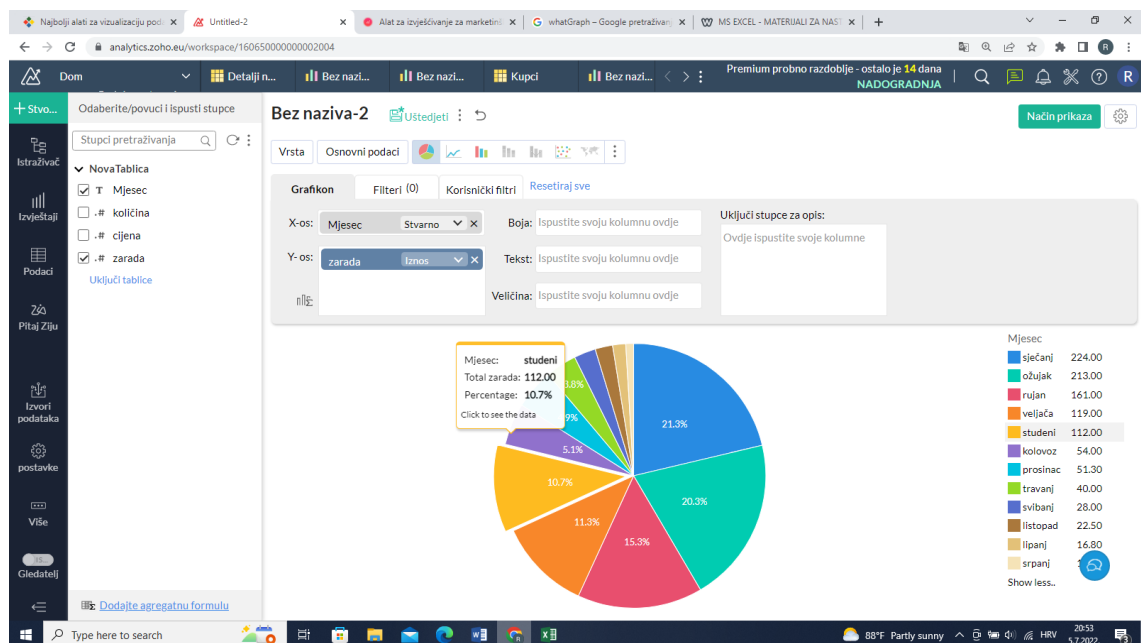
Najbolji alati za vizualizaciju poda ×
Untitled-2 ×
Alat za izvješćivanje za marketinš ×
whatGraph – Google pretraživanj ×
MS EXCEL - MATERIJALI ZA NAST ×
+

analytics.zoho.eu/workspace/160650000000002004

Dom
Detalji n...
Bez nazi...
Bez nazi...
Kupci
Bez nazi...
Premium probno razdoblje - ostalo je 14 dana
NADOGRADNJA

+ Stvo...
Istraživač
Izvještaji
Podaci
Pitaj Ziju
Izvori podataka
postavke
Više
Gledatelj

Odaberite/povuci i ispusti stupce
Stupci pretraživanja
NovaTablica
T Mjesec
.# količina
.# cijena
.# zarada
Uključi tablice

Dodajte agregatnu formulu

Bez naziva-2
Uštedjeti
Način prikaza

Vrsta
Osnovni podaci

Grafikon
Filteri (0)
Korisnički filtri
Resetiraj sve

X-os: Mjesec Stvarno
Y- os: zarada Iznos
Boja: Ispustite svoju kolumnu ovdje
Tekst: Ispustite svoju kolumnu ovdje
Veličina: Ispustite svoju kolumnu ovdje
Uključi stupce za opis:
Ovdje ispustite svoje kolumne

Mjesec: studeni
Total zarada: 112.00
Percentage: 10.7%
Click to see the data

21.3%
20.3%
15.3%
11.3%
10.7%
5.1%
4.9%
3.8%

Mjesec
| | |
|---|---|
| sječanj | 224.00 |
| ožujak | 213.00 |
| rujan | 161.00 |
| veljača | 119.00 |
| studeni | 112.00 |
| kolovoz | 54.00 |
| prosinac | 51.30 |
| travanj | 40.00 |
| svibanj | 28.00 |
| listopad | 22.50 |
| lipanj | 16.80 |
| srpanj | |

Show less..

Type here to search
88°F Partly sunny
HRV
20:53
5.7.2022